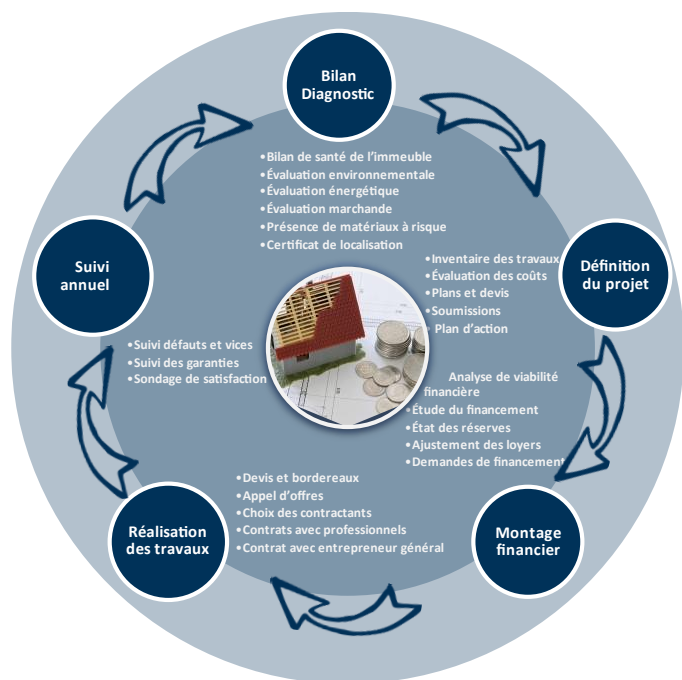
Bilan Diagnostic

•Bilan de santé de l'immeuble
•Évaluation environnementale
•Évaluation énergétique
•Évaluation marchande
•Présence de matériaux à risque
•Certificat de localisation

Définition du projet

•Inventaire des travaux
•Évaluation des coûts
•Plans et devis
•Soumissions
•Plan d'action

Montage financier

Analyse de viabilité financière
•Étude du financement
•État des réserves
•Ajustement des loyers
•Demandes de financement

Réalisation des travaux

•Devis et bordereaux
•Appel d'offres
•Choix des contractants
•Contrats avec professionnels
•Contrat avec entrepreneur général

Suivi annuel

•Suivi défauts et vices
•Suivi des garanties
•Sondage de satisfaction